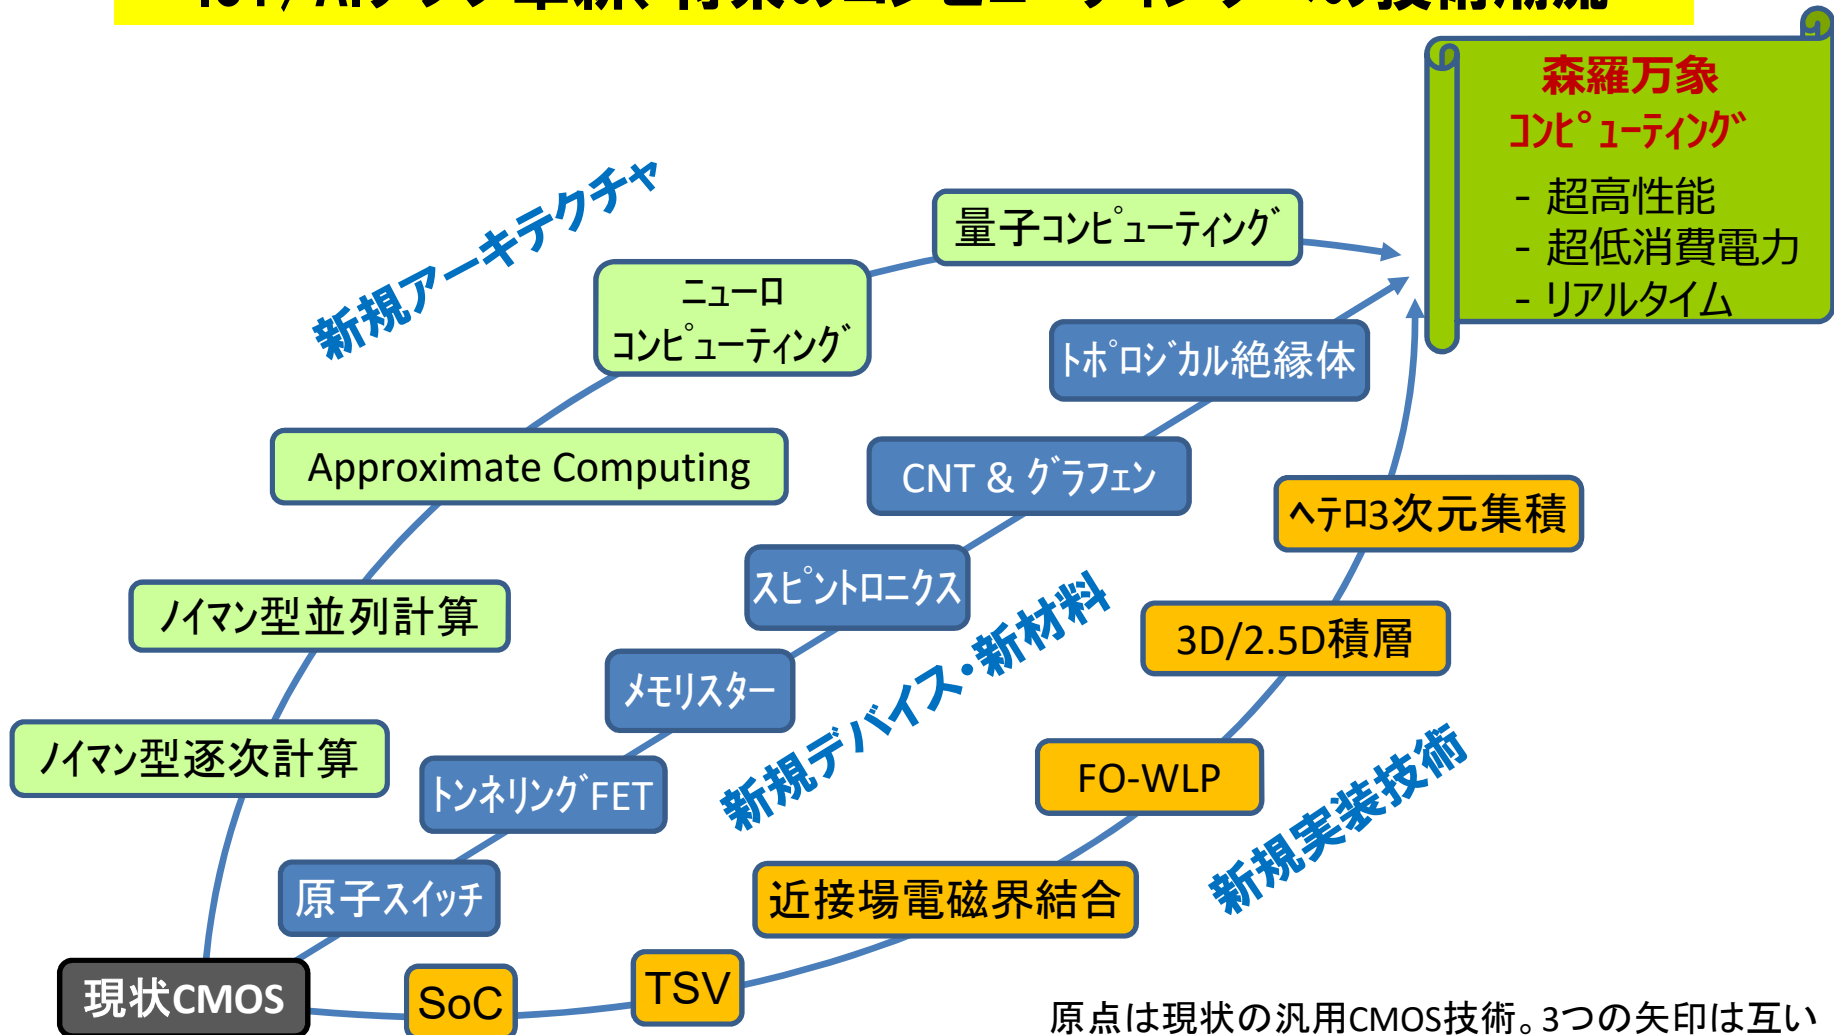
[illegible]

森羅万象
コンピューティング
- 超高性能
- 超低消費電力
- リアルタイム

新規アーキテクチャ

量子コンピューティング

ニューロ
コンピューティング

Approximate Computing

ノイマン型並列計算

ノイマン型逐次計算

トポロジカル絶縁体

CNT & グラフェン

スピントロニクス

メモリスター

トンネリングFET

原子スイッチ

新規デバイス・新材料

ヘテロ3次元集積

3D/2.5D積層

FO-WLP

近接場電磁界結合

新規実装技術

現状CMOS

SoC

TSV

原点は現状の汎用CMOS技術。3つの矢印は互い